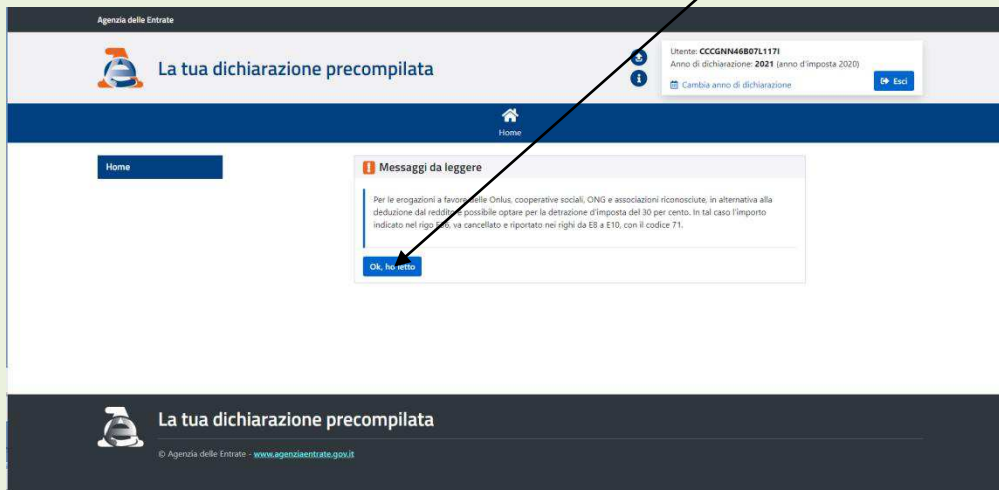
Agenzia delle Entrate

La tua dichiarazione precompilata

Utente: CCCGNN46B07L117I
Anno di dichiarazione: 2021 (anno d'imposta 2020)
Cambia anno di dichiarazione
Esci

Home

Home

Messaggi da leggere

Per le erogazioni a favore delle Onlus, cooperative sociali, ONG e associazioni riconosciute, in alternativa alla deduzione dal reddito è possibile optare per la detrazione d'imposta del 30 per cento. In tal caso l'importo indicato nel rigo E26, va cancellato e riportato nei righi da E8 a E10, con il codice 71.

Ok, ho letto

La tua dichiarazione precompilata

© Agenzia delle Entrate - www.agenziaentrate.gov.it